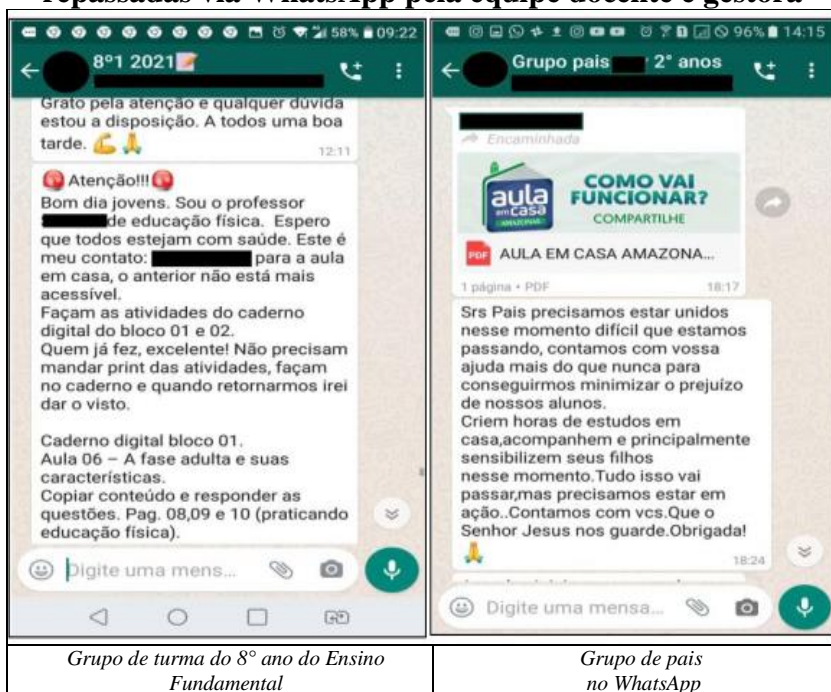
repassadas via WhatsApp pela equipe docente e gestora

58% 09:22

8º1 2021

Grato pela atenção e qualquer dúvida estou a disposição. A todos uma boa tarde. 💪🙏 12:11

Atenção!!!
Bom dia jovens. Sou o professor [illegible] de educação física. Espero que todos estejam com saúde. Este é meu contato: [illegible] para a aula em casa, o anterior não está mais acessível.
Façam as atividades do caderno digital do bloco 01 e 02.
Quem já fez, excelente! Não precisam mandar print das atividades, façam no caderno e quando retornarmos irei dar o visto.

Caderno digital bloco 01.
Aula 06 – A fase adulta e suas características.
Copiar conteúdo e responder as questões. Pag. 08,09 e 10 (praticando educação física).

Digite uma mens...

96% 14:15

Grupo pais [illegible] 2º anos

Encaminhada

aula em casa AMAZONAS COMO VAI FUNCIONAR? COMPARTILHE

AULA EM CASA AMAZONA...

1 página • PDF 18:17

Srs Pais precisamos estar unidos nesse momento difícil que estamos passando, contamos com vossa ajuda mais do que nunca para conseguirmos minimizar o prejuízo de nossos alunos.
Criem horas de estudos em casa,acompanhem e principalmente sensibilizem seus filhos nesse momento.Tudo isso vai passar,mas precisamos estar em ação..Contamos com vcs.Que o Senhor Jesus nos guarde.Obrigada!
🙏 18:24

Digite uma mensa...

| Grupo de turma do 8° ano do Ensino Fundamental | Grupo de pais no WhatsApp |
|---|---|